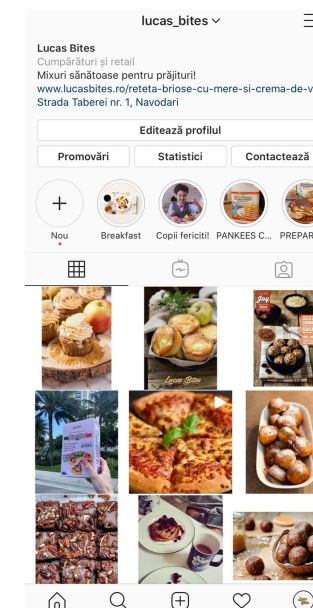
lucas_bites

Lucas Bites
Cumpărături și retail
Mixuri sănătoase pentru prăjituri!
www.lucasbites.ro/reteta-briose-cu-mere-si-crema-de-v
Strada Taberei nr. 1, Navodari

Editează profilul

Promovări
Statistici
Contactează

Nou
Breakfast
Copii fericiti!
PANKEES C...
PREPAR

Lucas Bites

Joy